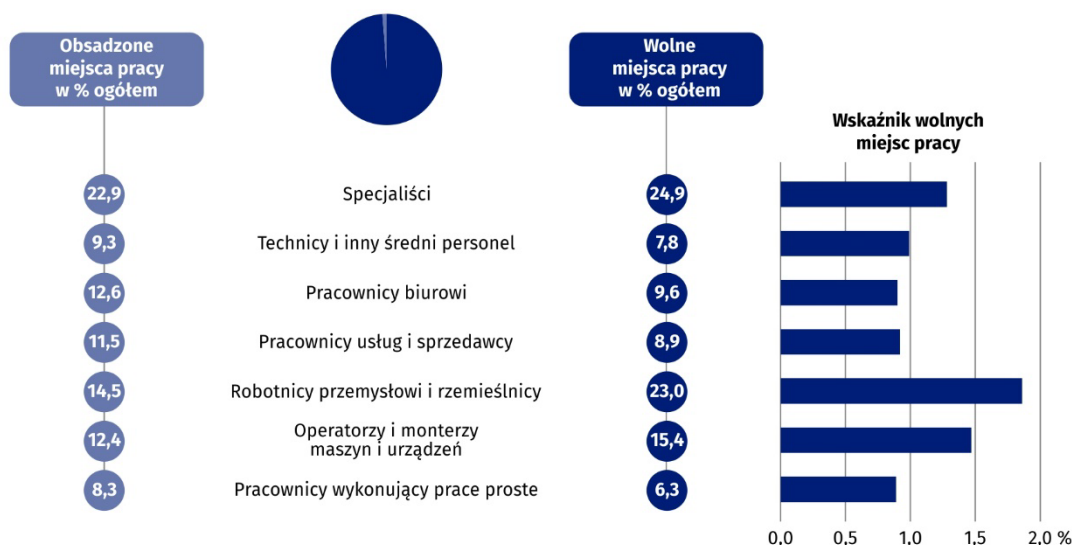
Obsadzone miejsca pracy w % ogółem

Wolne miejsca pracy w % ogółem

Wskaźnik wolnych miejsc pracy

| Obsadzone miejsca pracy w % ogółem | | Wolne miejsca pracy w % ogółem |
|---|---|---|
| 22,9 | Specjaliści | 24,9 |
| 9,3 | Technicy i inny średni personel | 7,8 |
| 12,6 | Pracownicy biurowi | 9,6 |
| 11,5 | Pracownicy usług i sprzedawcy | 8,9 |
| 14,5 | Robotnicy przemysłowi i rzemieślnicy | 23,0 |
| 12,4 | Operatorzy i monterzy maszyn i urządzeń | 15,4 |
| 8,3 | Pracownicy wykonujący prace proste | 6,3 |

0.0 0.5 1.0 1.5 2.0 %